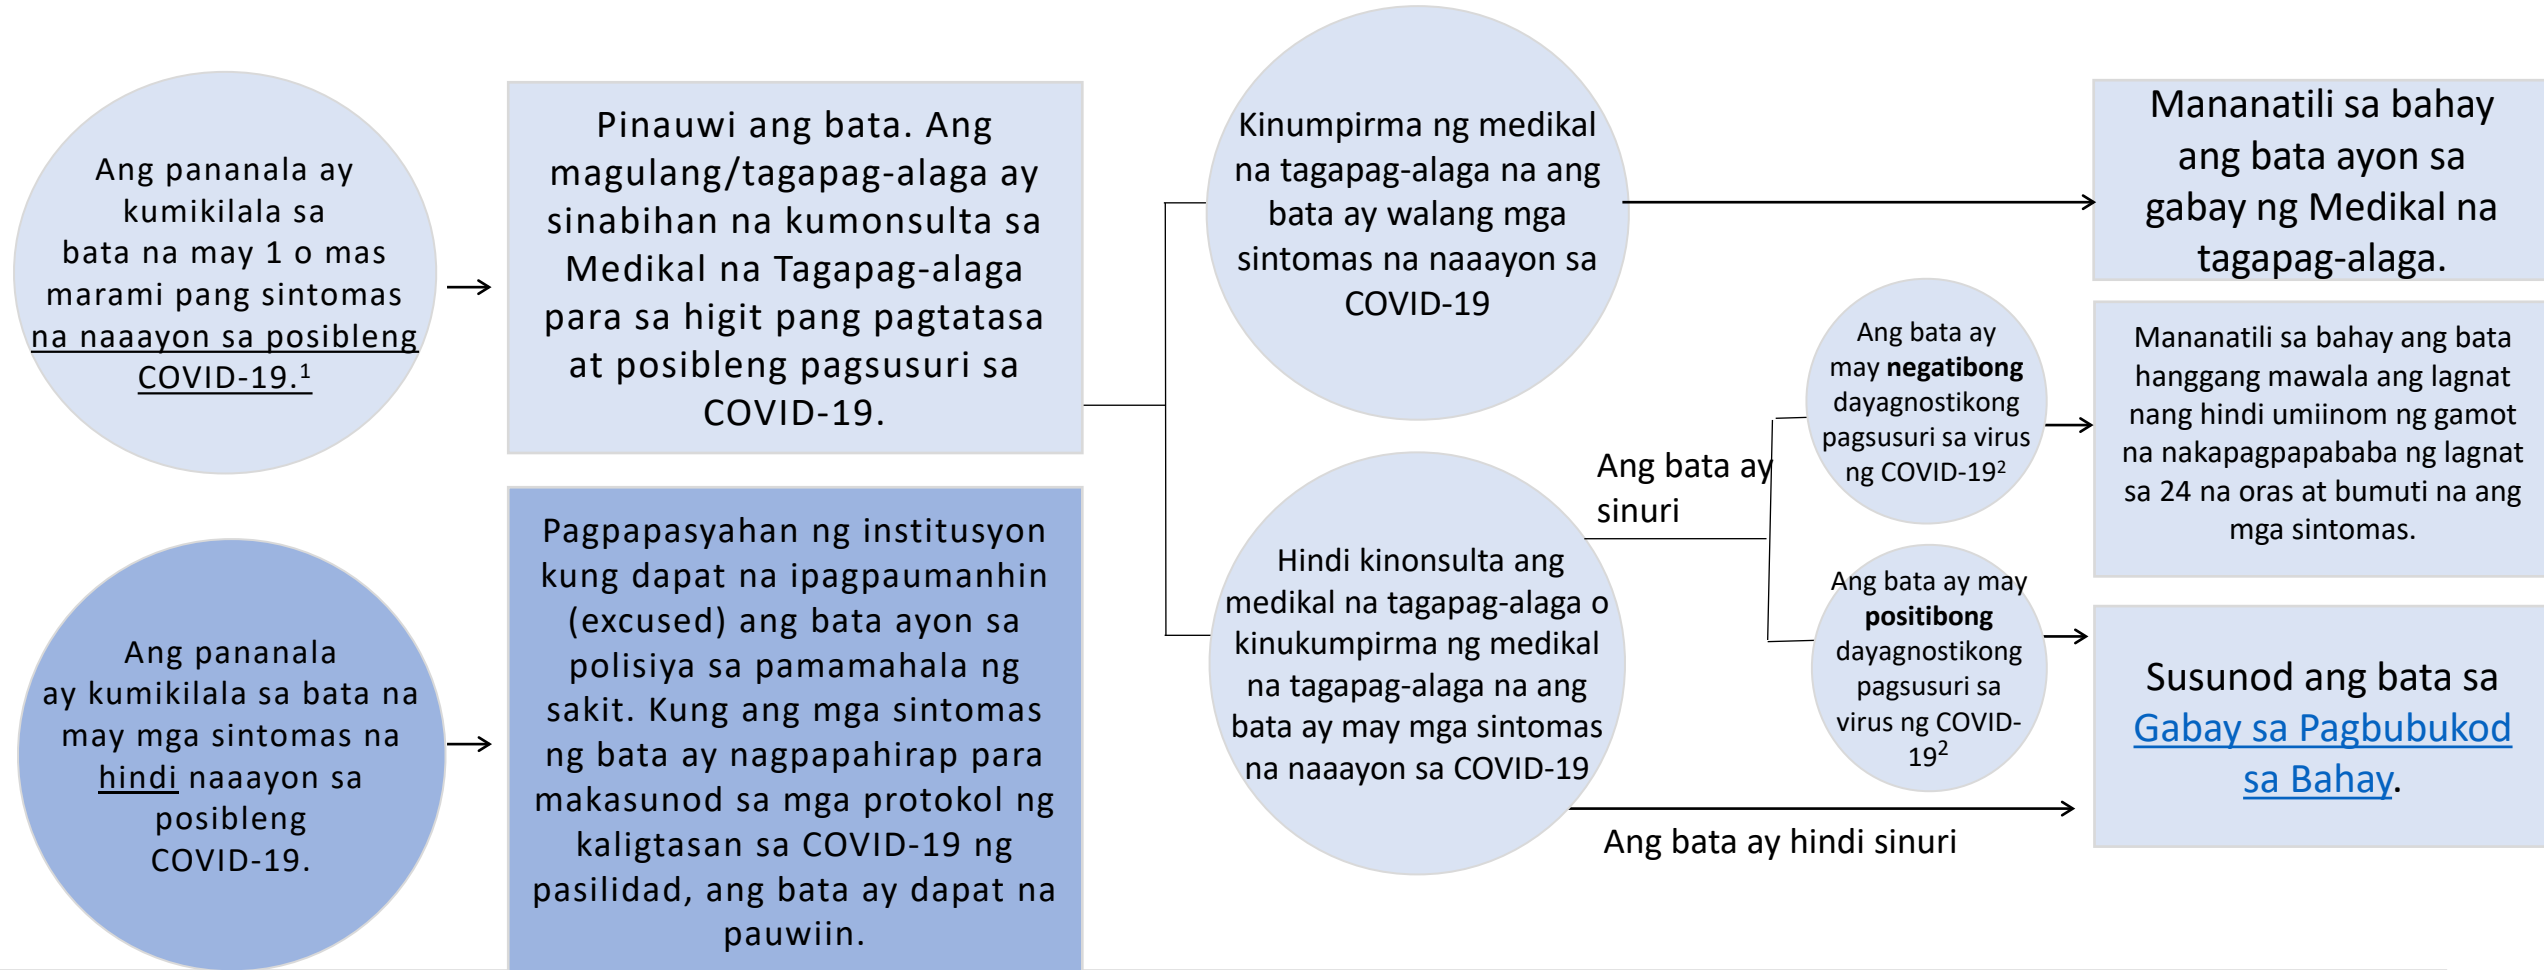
Ang pananala ay kumikilala sa bata na may 1 o mas marami pang sintomas na naaayon sa posibleng COVID-19.$^1$

Pinauwi ang bata. Ang magulang/tagapag-alaga ay sinabihan na kumonsulta sa Medikal na Tagapag-alaga para sa higit pang pagtatasa at posibleng pagsusuri sa COVID-19.

Kinumpirma ng medikal na tagapag-alaga na ang bata ay walang mga sintomas na naaayon sa COVID-19

Mananatili sa bahay ang bata ayon sa gabay ng Medikal na tagapag-alaga.

Ang bata ay sinuri

Ang bata ay may negatibong dayagnostikong pagsusuri sa virus ng COVID-19$^2$

Mananatili sa bahay ang bata hanggang mawala ang lagnat nang hindi umiinom ng gamot na nakapagpapababa ng lagnat sa 24 na oras at bumuti na ang mga sintomas.

Hindi kinonsulta ang medikal na tagapag-alaga o kinukumpirma ng medikal na tagapag-alaga na ang bata ay may mga sintomas na naaayon sa COVID-19

Ang bata ay may positibong dayagnostikong pagsusuri sa virus ng COVID-19$^2$

Susunod ang bata sa Gabay sa Pagbubukod sa Bahay.

Ang bata ay hindi sinuri

Ang pananala ay kumikilala sa bata na may mga sintomas na hindi naaayon sa posibleng COVID-19.

Pagpapasyahan ng institusyon kung dapat na ipagpaumanhin (excused) ang bata ayon sa polisiya sa pamamahala ng sakit. Kung ang mga sintomas ng bata ay nagpapahirap para makasunod sa mga protokol ng kaligtasan sa COVID-19 ng pasilidad, ang bata ay dapat na pauwiin.